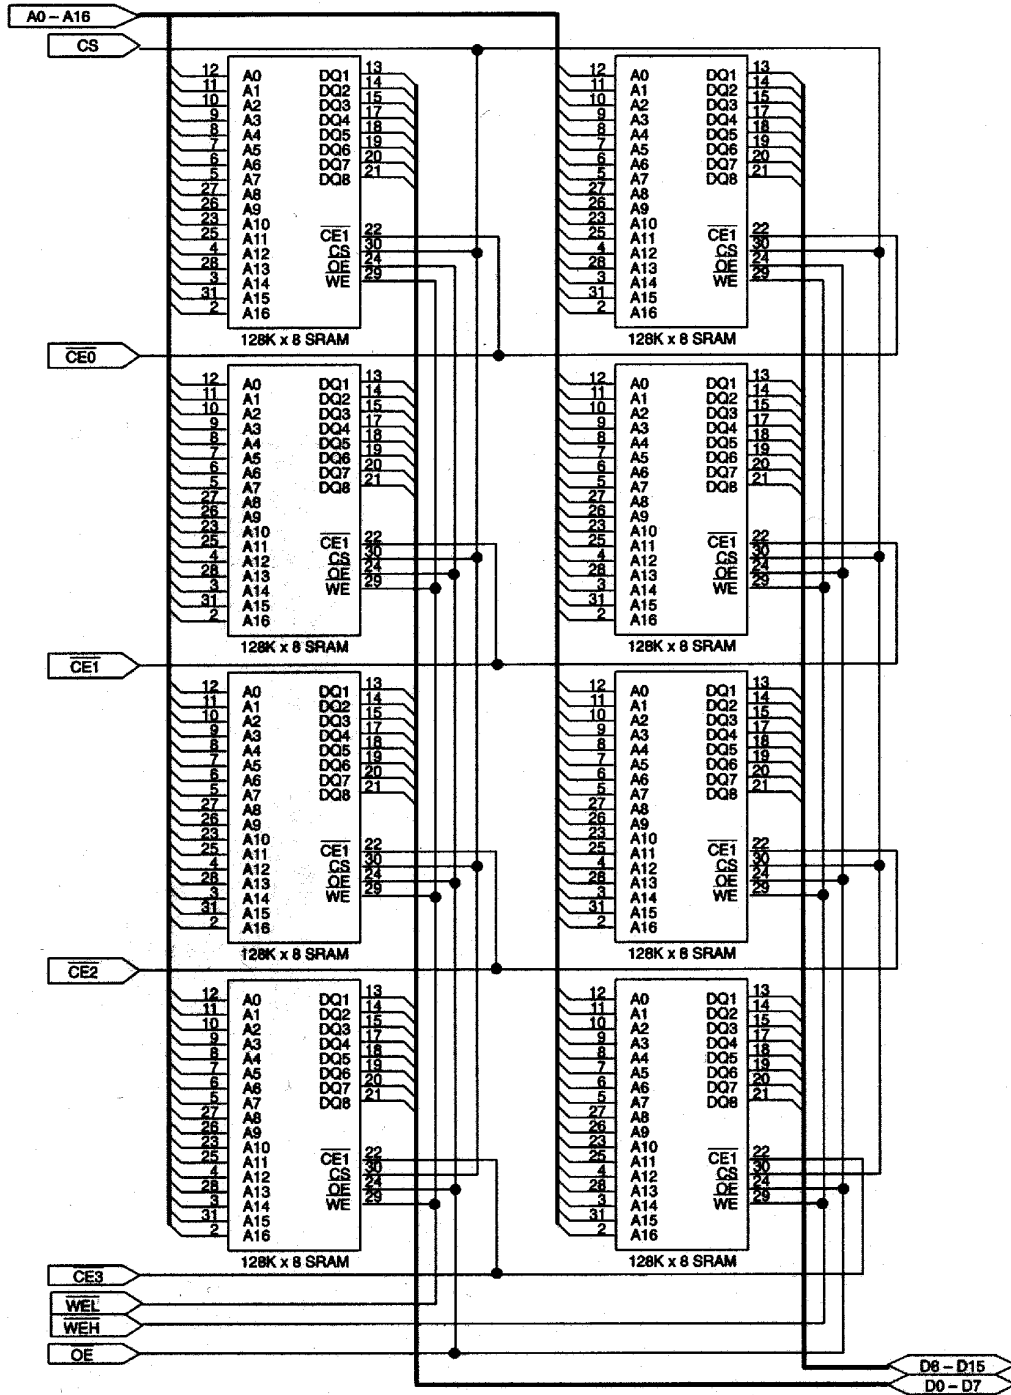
A0 – A16

CS

12 A0 DQ1 13
11 A1 DQ2 14
10 A2 DQ3 15
9 A3 DQ4 17
8 A4 DQ5 18
7 A5 DQ6 19
6 A6 DQ7 20
5 A7 DQ8 21
27 A8
26 A9
23 A10
25 A11 $\overline{CE1}$ 22
4 A12 CS 30
28 A13 $\overline{OE}$ 24
3 A14 $\overline{WE}$ 29
31 A15
2 A16
128K x 8 SRAM

12 A0 DQ1 13
11 A1 DQ2 14
10 A2 DQ3 15
9 A3 DQ4 17
8 A4 DQ5 18
7 A5 DQ6 19
6 A6 DQ7 20
5 A7 DQ8 21
27 A8
26 A9
23 A10
25 A11 $\overline{CE1}$ 22
4 A12 CS 30
28 A13 $\overline{OE}$ 24
3 A14 $\overline{WE}$ 29
31 A15
2 A16
128K x 8 SRAM

$\overline{CE0}$

12 A0 DQ1 13
11 A1 DQ2 14
10 A2 DQ3 15
9 A3 DQ4 17
8 A4 DQ5 18
7 A5 DQ6 19
6 A6 DQ7 20
5 A7 DQ8 21
27 A8
26 A9
23 A10
25 A11 $\overline{CE1}$ 22
4 A12 CS 30
28 A13 $\overline{OE}$ 24
3 A14 $\overline{WE}$ 29
31 A15
2 A16
128K x 8 SRAM

12 A0 DQ1 13
11 A1 DQ2 14
10 A2 DQ3 15
9 A3 DQ4 17
8 A4 DQ5 18
7 A5 DQ6 19
6 A6 DQ7 20
5 A7 DQ8 21
27 A8
26 A9
23 A10
25 A11 $\overline{CE1}$ 22
4 A12 CS 30
28 A13 $\overline{OE}$ 24
3 A14 $\overline{WE}$ 29
31 A15
2 A16
128K x 8 SRAM

$\overline{CE1}$

12 A0 DQ1 13
11 A1 DQ2 14
10 A2 DQ3 15
9 A3 DQ4 17
8 A4 DQ5 18
7 A5 DQ6 19
6 A6 DQ7 20
5 A7 DQ8 21
27 A8
26 A9
23 A10
25 A11 $\overline{CE1}$ 22
4 A12 CS 30
28 A13 $\overline{OE}$ 24
3 A14 $\overline{WE}$ 29
31 A15
2 A16
128K x 8 SRAM

12 A0 DQ1 13
11 A1 DQ2 14
10 A2 DQ3 15
9 A3 DQ4 17
8 A4 DQ5 18
7 A5 DQ6 19
6 A6 DQ7 20
5 A7 DQ8 21
27 A8
26 A9
23 A10
25 A11 $\overline{CE1}$ 22
4 A12 CS 30
28 A13 $\overline{OE}$ 24
3 A14 $\overline{WE}$ 29
31 A15
2 A16
128K x 8 SRAM

$\overline{CE2}$

12 A0 DQ1 13
11 A1 DQ2 14
10 A2 DQ3 15
9 A3 DQ4 17
8 A4 DQ5 18
7 A5 DQ6 19
6 A6 DQ7 20
5 A7 DQ8 21
27 A8
26 A9
23 A10
25 A11 $\overline{CE1}$ 22
4 A12 CS 30
28 A13 $\overline{OE}$ 24
3 A14 $\overline{WE}$ 29
31 A15
2 A16
128K x 8 SRAM

12 A0 DQ1 13
11 A1 DQ2 14
10 A2 DQ3 15
9 A3 DQ4 17
8 A4 DQ5 18
7 A5 DQ6 19
6 A6 DQ7 20
5 A7 DQ8 21
27 A8
26 A9
23 A10
25 A11 $\overline{CE1}$ 22
4 A12 CS 30
28 A13 $\overline{OE}$ 24
3 A14 $\overline{WE}$ 29
31 A15
2 A16
128K x 8 SRAM

$\overline{CE3}$
$\overline{WEL}$
$\overline{WEH}$
$\overline{OE}$

D8 – D15
D0 – D7